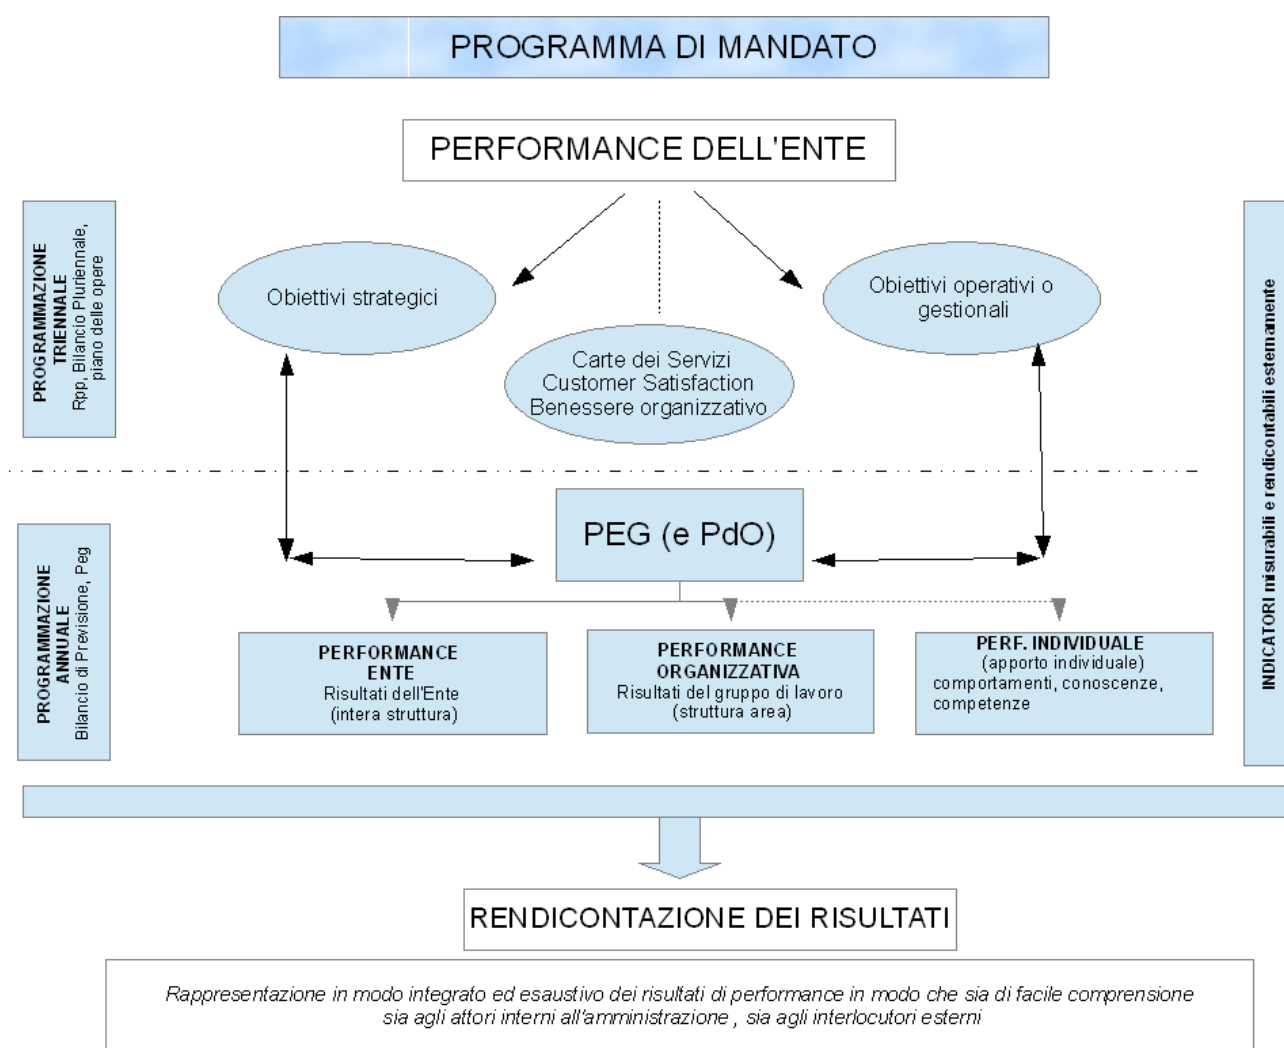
PROGRAMMA DI MANDATO

PERFORMANCE DELL'ENTE

PROGRAMMAZIONE TRIENNALE
Rpp, Bilancio Pluriennale, piano delle opere

Obiettivi strategici

Carte dei Servizi
Customer Satisfaction
Benessere organizzativo

Obiettivi operativi o gestionali

INDICATORI misurabili e rendicontabili esternamente

PROGRAMMAZIONE ANNUALE
Bilancio di Previsione, Peg

PEG (e PdO)

PERFORMANCE ENTE
Risultati dell'Ente (intera struttura)

PERFORMANCE ORGANIZZATIVA
Risultati del gruppo di lavoro (struttura area)

PERF. INDIVIDUALE
(apporto individuale)
comportamenti, conoscenze, competenze

RENDICONTAZIONE DEI RISULTATI

Rappresentazione in modo integrato ed esaustivo dei risultati di performance in modo che sia di facile comprensione sia agli attori interni all'amministrazione , sia agli interlocutori esterni